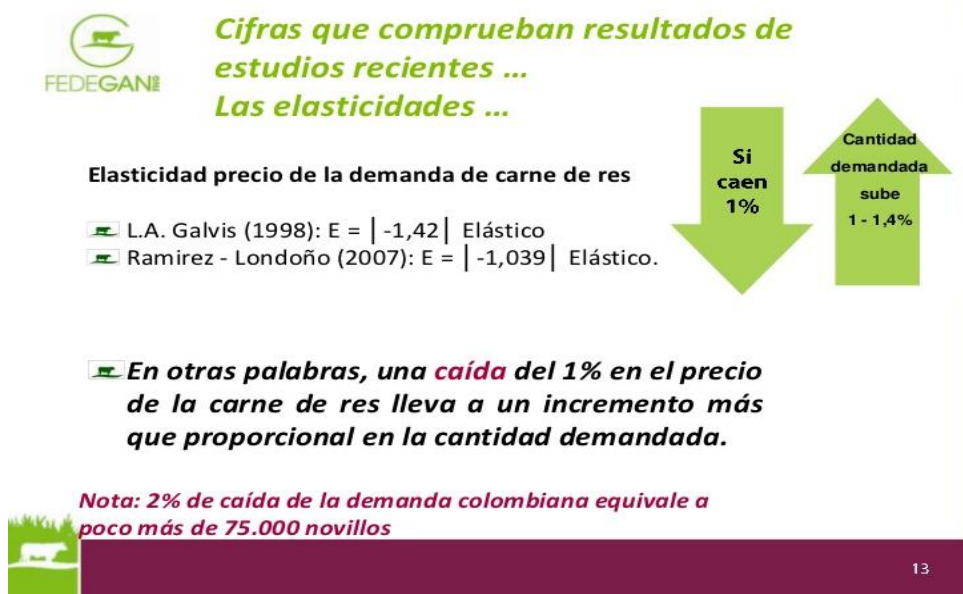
FEDEGAN

Cifras que comprueban resultados de estudios recientes …
Las elasticidades …

Si caen 1%

Cantidad demandada sube 1 - 1,4%

Elasticidad precio de la demanda de carne de res

L.A. Galvis (1998): E = $|-1,42|$ Elástico
Ramirez - Londoño (2007): E = $|-1,039|$ Elástico.

En otras palabras, una caída del 1% en el precio de la carne de res lleva a un incremento más que proporcional en la cantidad demandada.

Nota: 2% de caída de la demanda colombiana equivale a poco más de 75.000 novillos

13